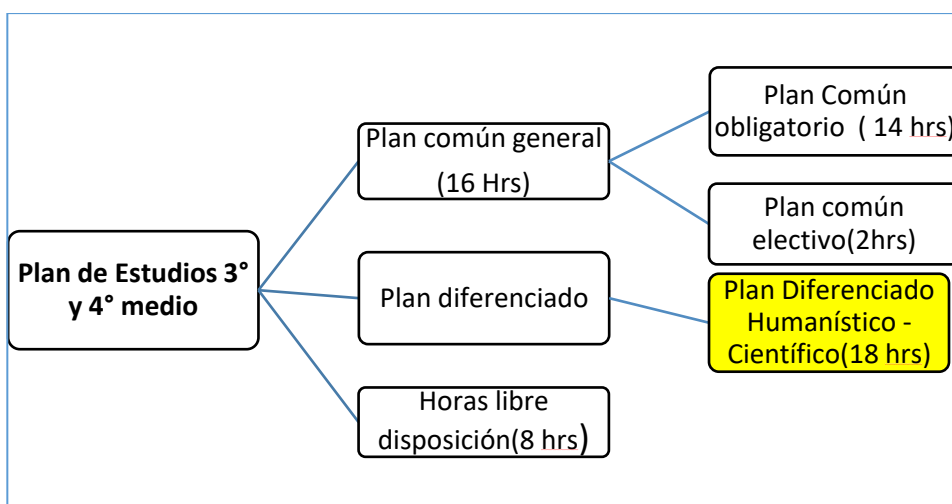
Plan de Estudios 3° y 4° medio

Plan común general (16 Hrs)

Plan diferenciado

Horas libre disposición(8 hrs)

Plan Común obligatorio ( 14 hrs)

Plan común electivo(2hrs)

Plan Diferenciado Humanístico - Científico(18 hrs)